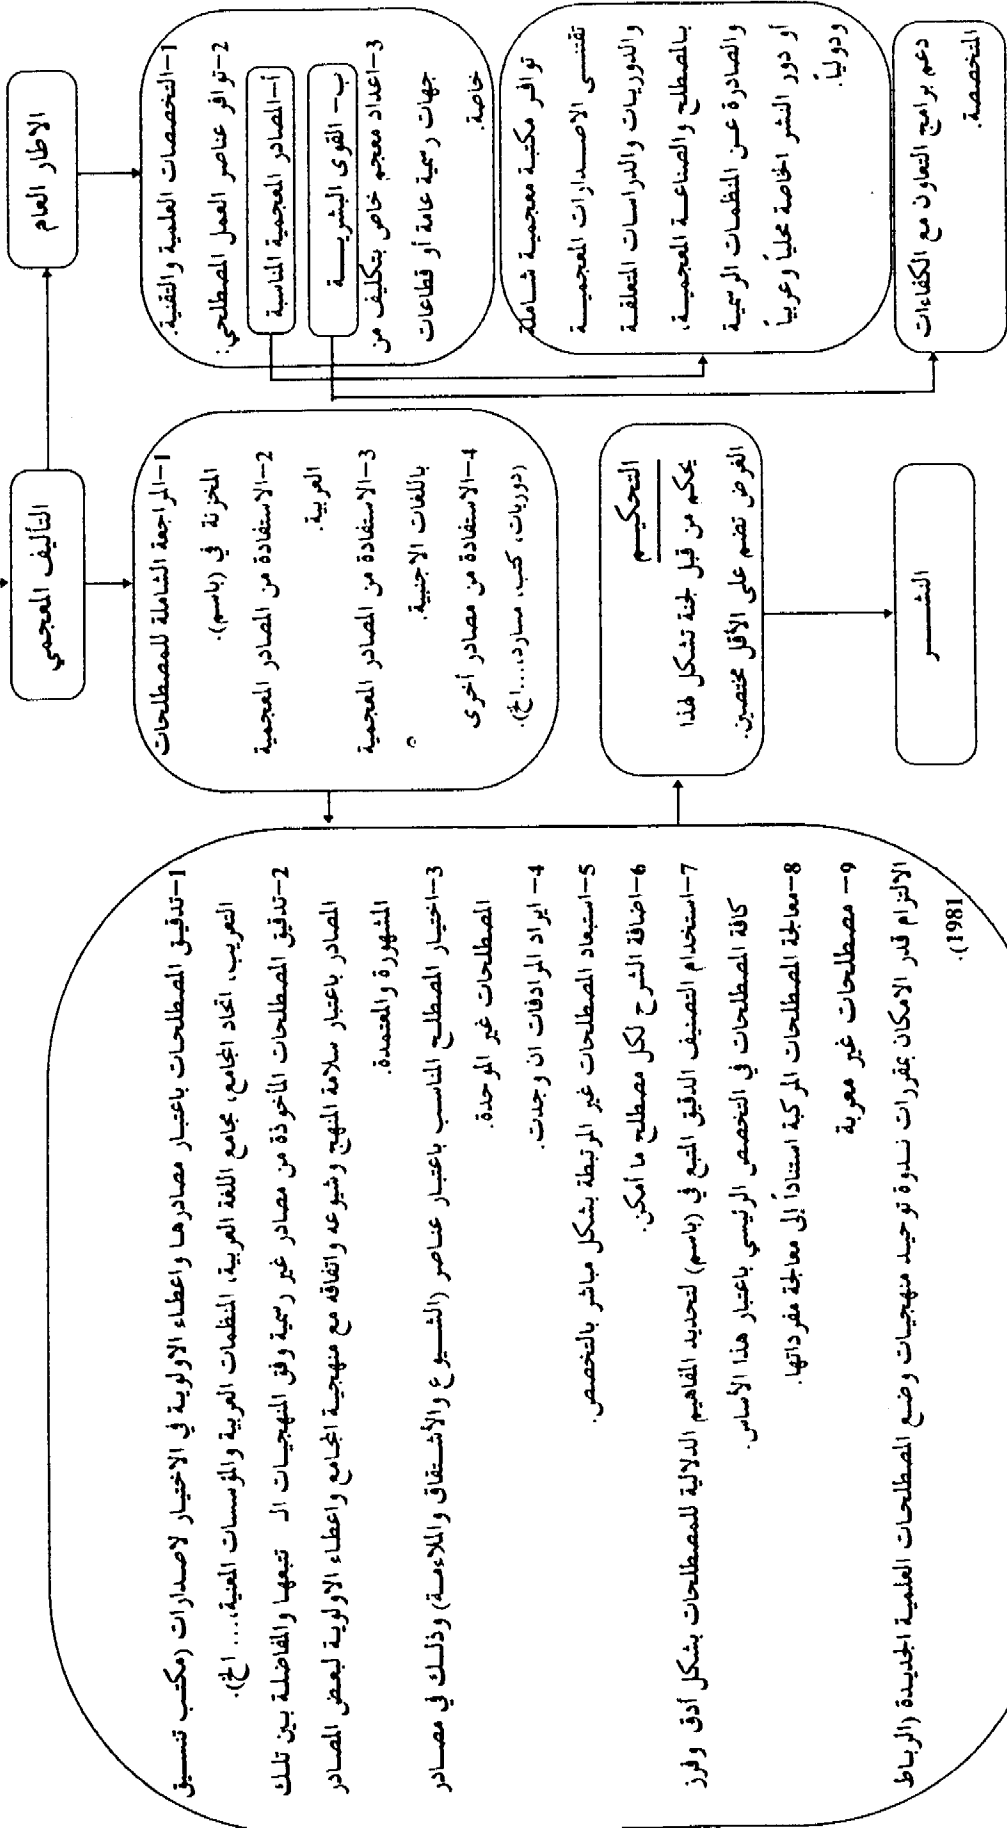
الإطار العام

1- التخصصات العلمية والتقنية.
2- توافر عناصر العمل المصطلحي:
أ- المصادر المعجمية المناسبة
ب- القوى البشرية
3- اعداد معجم خاص بتكليف من جهات رسمية عامة أو قطاعات خاصة.

توافر مكتبة معجمية شاملة تقتني الاصدارات المعجمية والدوريات والدراسات المتعلقة بالمصطلح والصناعة المعجمية، والصادرة عن المنظمات الرسمية أو دور النشر الخاصة محلياً وعربياً ودولياً.

دعم برامج التعاون مع الكفاءات المتخصصة.

التأليف المعجمي

1- المراجعة الشاملة للمصطلحات المخزنة في (باسم).
2- الاستفادة من المصادر المعجمية العربية.
3- الاستفادة من المصادر المعجمية باللغات الاجنبية.
4- الاستفادة من مصادر أخرى (دوريات، كتب، مسارد.... الخ).

التحكيم
يحكم من قبل لجنة تشكل لهذا الغرض تضم على الأقل مختصين.

النشر

1- تدقيق المصطلحات باعتبار مصادرها واعطاء الاولوية في الاختيار لاصدارات (مكتب تنسيق التعريب، اتحاد الجامع، مجامع اللغة العربية، المنظمات العربية والمؤسسات المعنية،... الخ).
2- تدقيق المصطلحات المأخوذة من مصادر غير رسمية وفق المنهجيات الـ تتبعها والمفاضلة بين تلك المصادر باعتبار سلامة المنهج وشيوعه واتفاقه مع منهجية المجامع واعطاء الاولوية لبعض المصادر المشهورة والمعتمدة.
3- اختيار المصطلح المناسب باعتبار عناصر (الشيوع والاشتقاق والملاءمة) وذلك في مصادر المصطلحات غير الموحدة.
4- ايراد المرادفات ان وجدت.
5- استبعاد المصطلحات غير المرتبطة بشكل مباشر بالتخصص.
6- اضافة الشرح لكل مصطلح ما أمكن.
7- استخدام التصنيف الدقيق المتبع في (باسم) لتحديد المفاهيم الدلالية للمصطلحات بشكل أدق وفرز كافة المصطلحات في التخصص الرئيسي باعتبار هذا الأساس.
8- معالجة المصطلحات المركبة استناداً إلى معالجة مفرداتها.
9- مصطلحات غير معربة
الالتزام قدر الامكان بمقررات ندوة توحيد منهجيات وضع المصطلحات العلمية الجديدة (الرباط 1981).